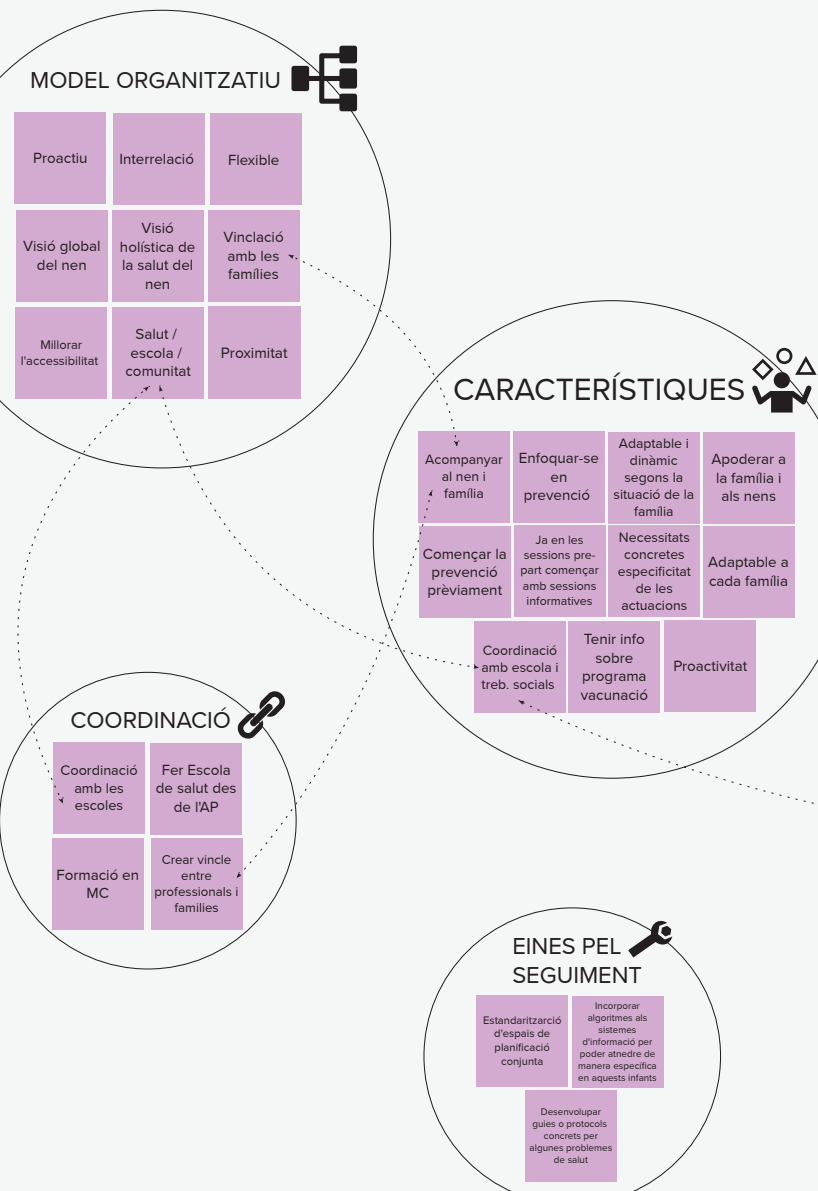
MODEL ORGANITZATIU

Proactiu

Interrelació

Flexible

Visió global del nen

Visió holística de la salut del nen

Vinclació amb les famílies

Millorar l'accessibilitat

Salut / escola / comunitat

Proximitat

CARACTERÍSTIQUES

Acompanyar al nen i família

Enfoquar-se en prevenció

Adaptable i dinàmic segons la situació de la família

Apoderar a la família i als nens

Començar la prevenció prèviament

Ja en les sessions pre-part començar amb sessions informatives

Necessitats concretes especificitat de les actuacions

Adaptable a cada família

Coordinació amb escola i treb. socials

Tenir info sobre programa vacunació

Proactivitat

COORDINACIÓ

Coordinació amb les escoles

Fer Escola de salut des de l'AP

Formació en MC

Crear vincle entre professionals i families

EINES PEL SEGUIMENT

Estandarització d'espais de planificació conjunta

Incorporar algoritmes als sistemes d'informació per poder atnedre de manera especifica en aquests infants

Desenvolupar guies o protocols concrets per algunes problemes de salut